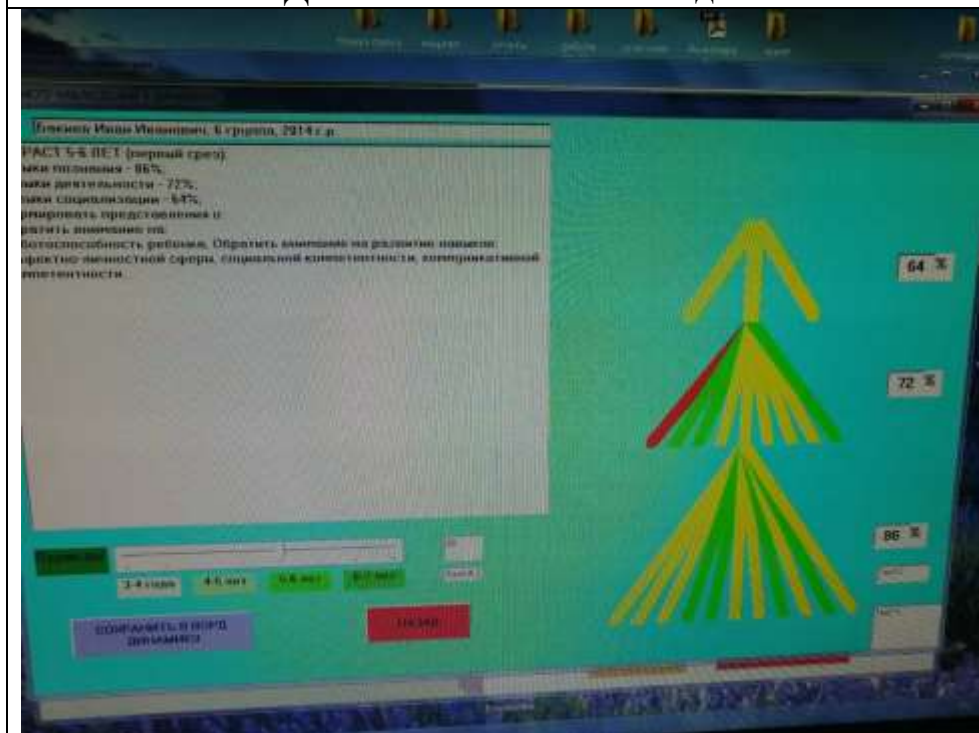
Елисеев Иван Иванович, 6 группа, 2014 г.р.

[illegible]РАСТ 5-6 ЛЕТ (первый срез):
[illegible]ыки познания - 86%,
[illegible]ыки деятельности - 72%,
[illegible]ыки социализации - 64%,
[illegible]рмировать представления о
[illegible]ратить внимание на
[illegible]ботоспособность ребенка. Обратить внимание на развитие навыков
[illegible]оффективно-личностной сферы, социальной компетентности, коммуникативной
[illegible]мпетентности.

64 %

72 %

86 %

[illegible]

3-4 года

4-5 лет

5-6 лет

6-7 лет

СОХРАНИТЬ В ФОРМ ДИНАМИКИ

НАЗАД